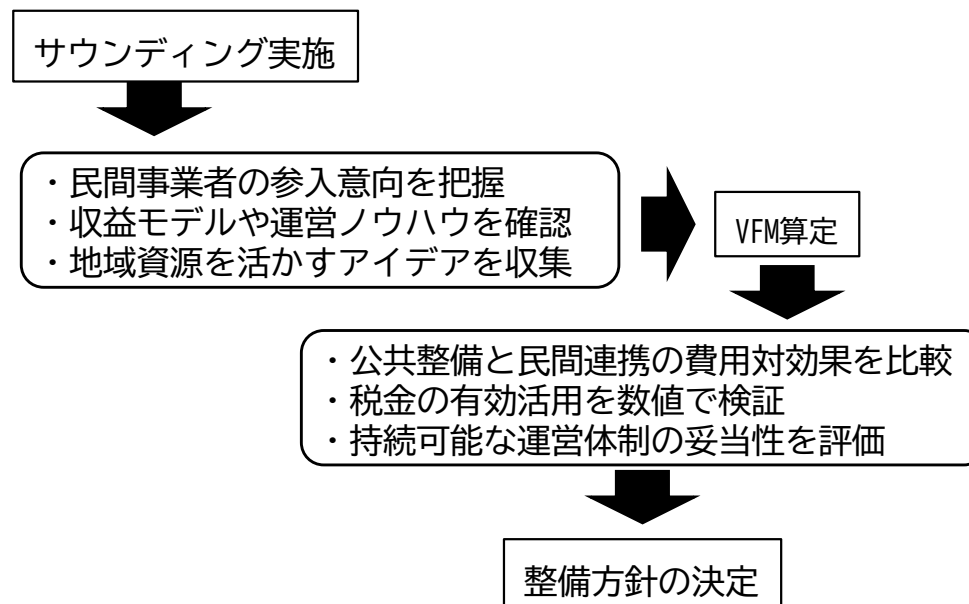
サウンディング実施

・民間事業者の参入意向を把握
・収益モデルや運営ノウハウを確認
・地域資源を活かすアイデアを収集

VFM算定

・公共整備と民間連携の費用対効果を比較
・税金の有効活用を数値で検証
・持続可能な運営体制の妥当性を評価

整備方針の決定